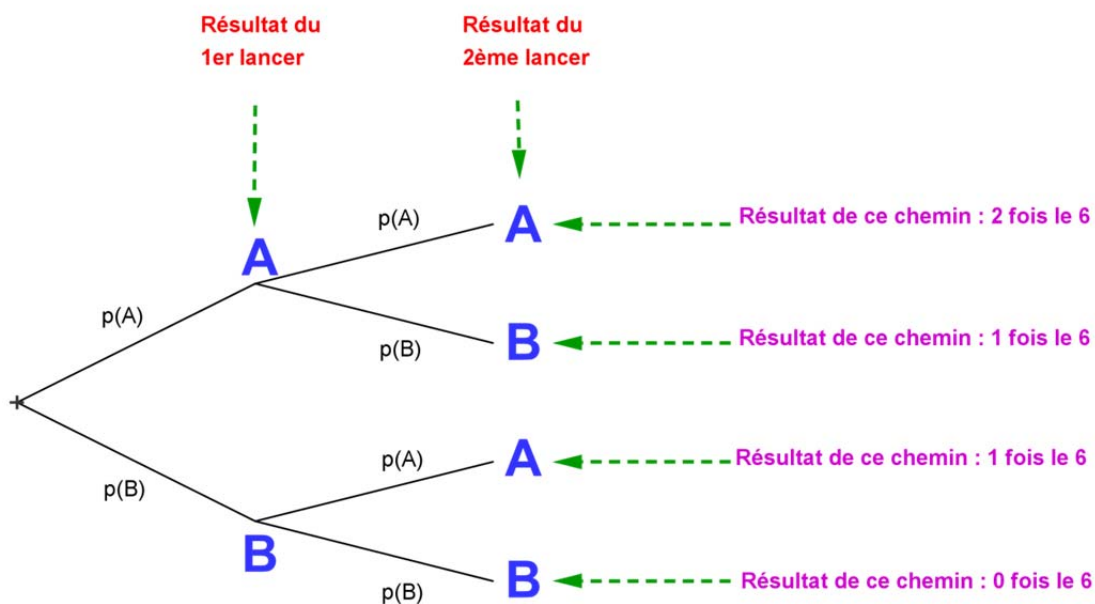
Résultat du 1er lancer

Résultat du 2ème lancer

p(A)

A

p(A)

A

Résultat de ce chemin : 2 fois le 6

p(B)

B

Résultat de ce chemin : 1 fois le 6

p(B)

B

p(A)

A

Résultat de ce chemin : 1 fois le 6

p(B)

B

Résultat de ce chemin : 0 fois le 6